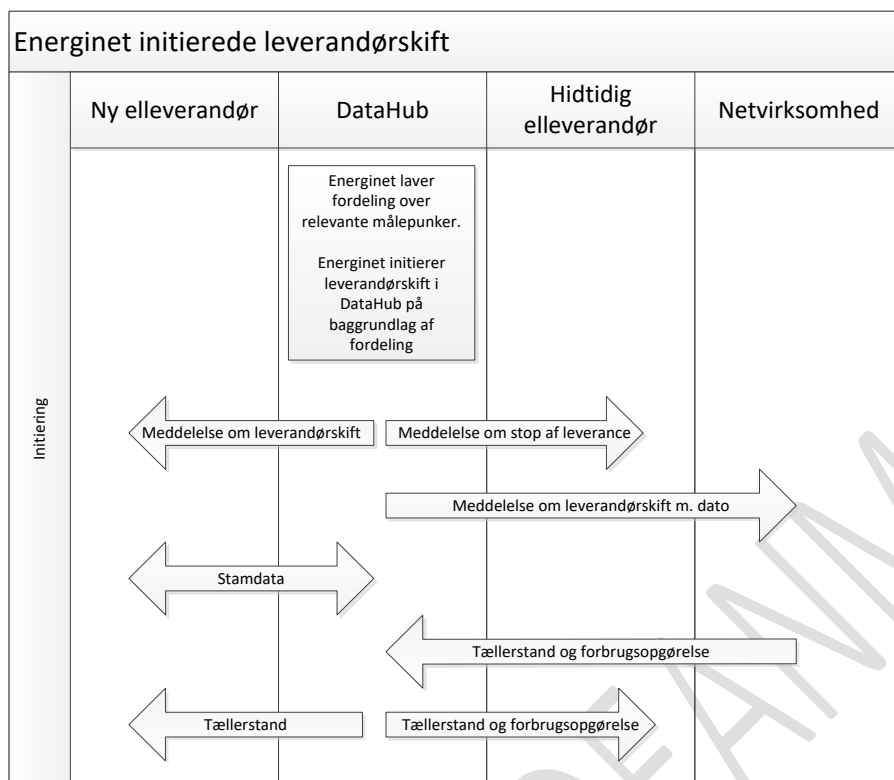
Energinet initierede leverandørskift

| Ny elleverandør | DataHub | Hidtidig elleverandør | Netvirksomhed |
|---|---|---|---|

Initiering

Energinet laver fordeling over relevante målepunker.

Energinet initierer leverandørskift i DataHub på baggrundlag af fordeling

Meddelelse om leverandørskift

Meddelelse om stop af leverance

Meddelelse om leverandørskift m. dato

Stamdata

Tællerstand og forbrugsopgørelse

Tællerstand

Tællerstand og forbrugsopgørelse

DRAFT